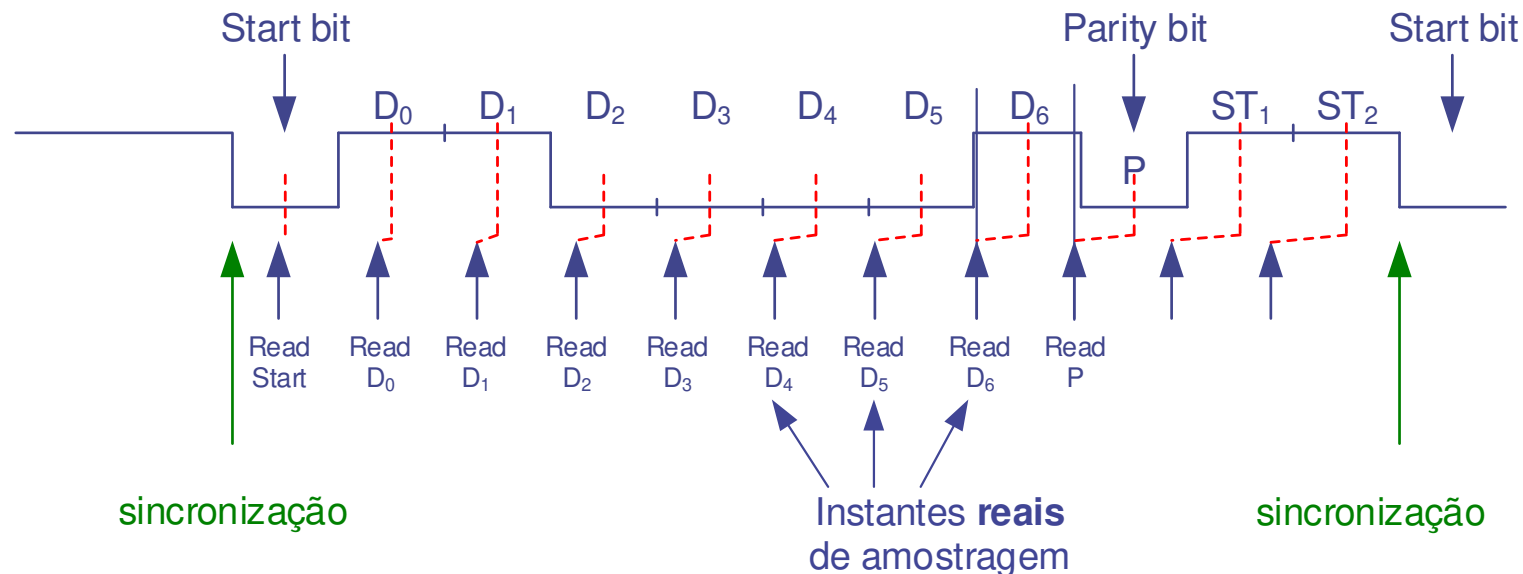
Start bit

Parity bit

Start bit

$D_0$ $D_1$ $D_2$ $D_3$ $D_4$ $D_5$ $D_6$ P $ST_1$ $ST_2$

Read Start

Read $D_0$

Read $D_1$

Read $D_2$

Read $D_3$

Read $D_4$

Read $D_5$

Read $D_6$

Read P

sincronização

Instantes **reais** de amostragem

sincronização